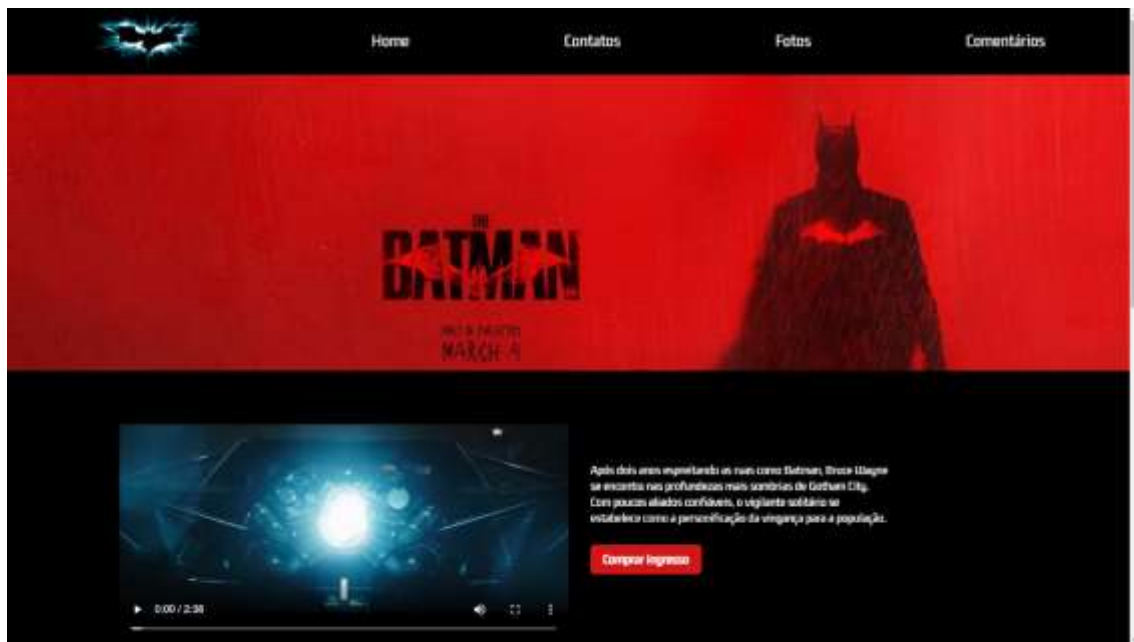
Home

Contatos

Fotos

Comentários

THE BATMAN

ONLY IN THEATERS MARCH 4

0:00 / 2:38

Após dois anos espreitando as ruas como Batman, Bruce Wayne se encontra nas profundezas mais sombrias de Gotham City. Com poucos aliados confiáveis, o vigilante solitário se estabelece como a personificação da vingança para a população.

Comprar ingresso